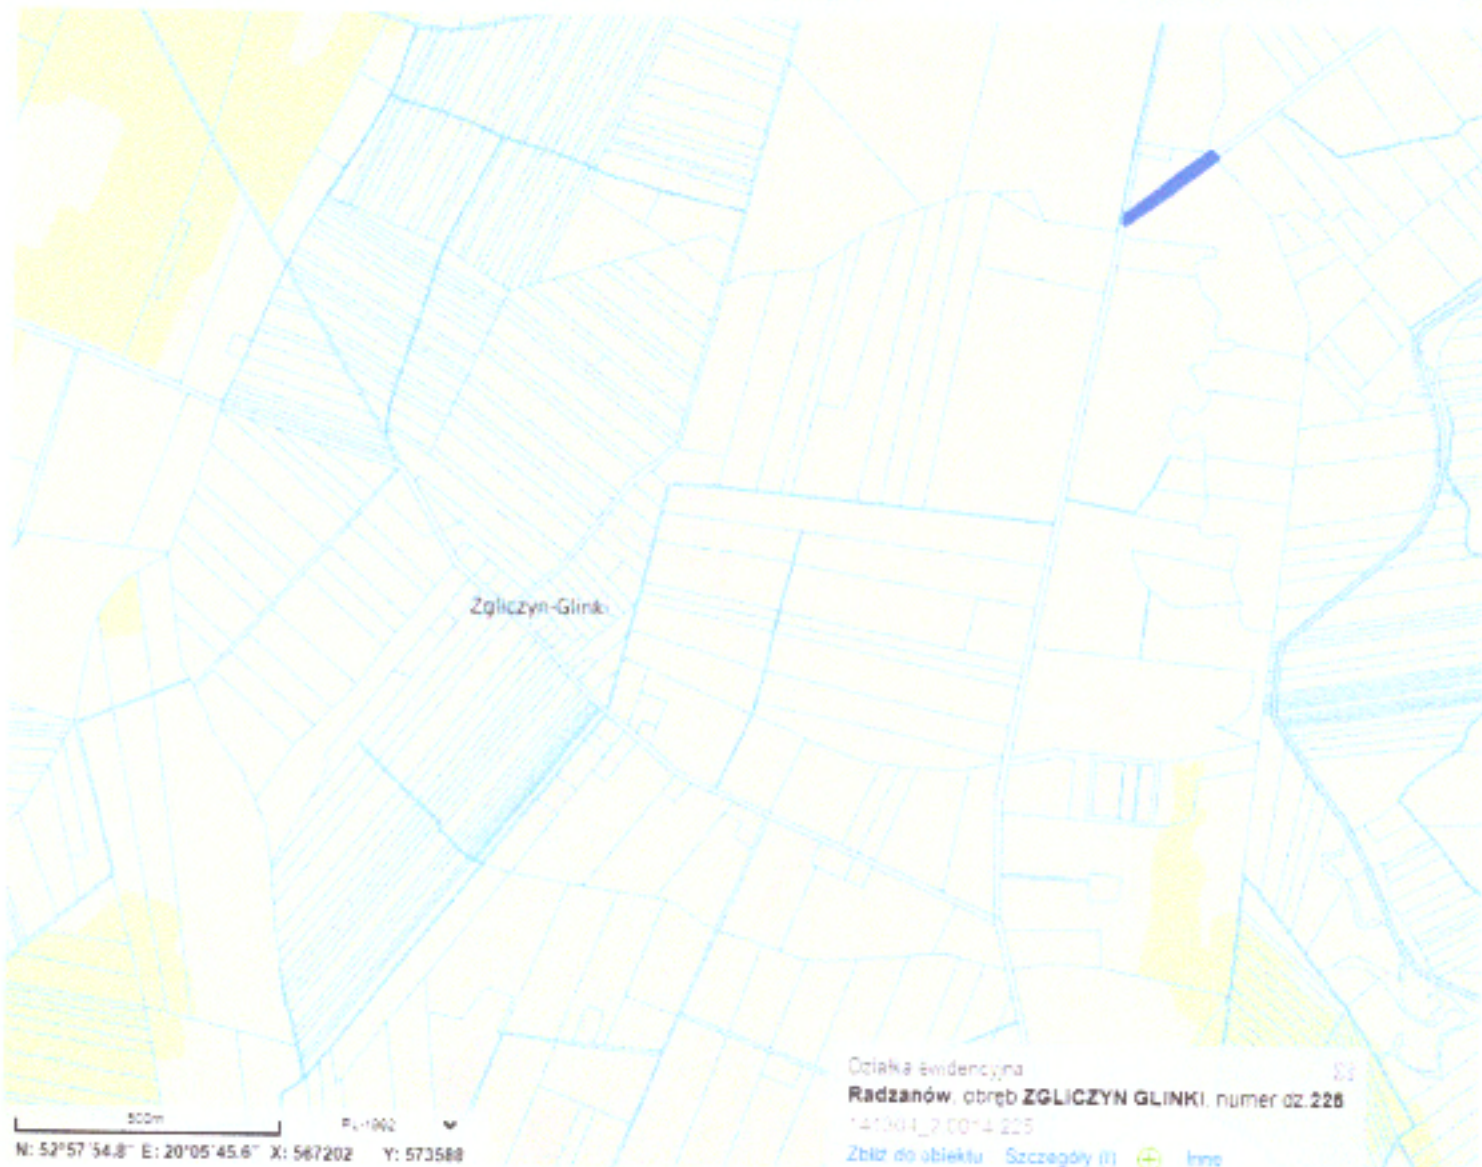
Zgliczyn-Glinki

Działka ewidencyjna
Radzanów, obręb ZGLICZYN GLINKI, numer dz.226
141304_2.0014.226
Zbliż do obiektu Szczegóły (I) Inne

500m
PL-1992
N: 52°57'54.8" E: 20°05'45.6" X: 567202 Y: 573588